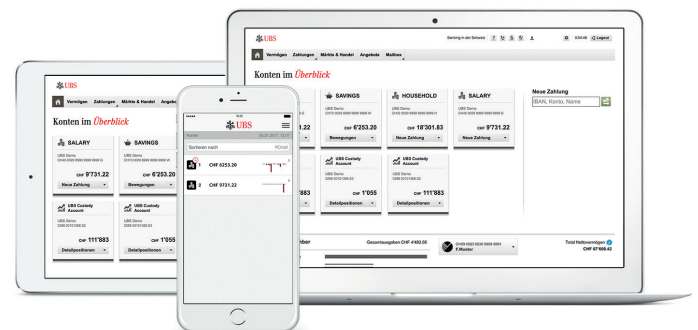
UBS

Banking in der Schweiz

Logout

Vermögen Zahlungen Märkte & Handel Angebote Mailbox

Konten im Überblick

SAVINGS

UBS Demo

CHF 6'253.20

Bewegungen

HOUSEHOLD

UBS Demo

CHF 18'301.83

Neue Zahlung

SALARY

UBS Demo

CHF 9'731.22

Neue Zahlung

Neue Zahlung

IBAN, Konto, Name

UBS Custody Account

UBS Demo

CHF 1'055

Detailpositionen

UBS Custody Account

UBS Demo

CHF 111'883

Detailpositionen

Gesamtausgaben CHF 4'402.05

F.Muster

Total Nettovermögen

CHF 67'608.43

UBS

Vermögen Zahlungen Märkte & Handel Angebote

Konten im Überblick

SALARY

UBS Demo

CHF 9'731.22

Neue Zahlung

SAVINGS

UBS Demo

CHF 6'253.20

Bewegungen

UBS Custody Account

UBS Demo

CHF 111'883

Detailpositionen

UBS Custody Account

UBS Demo

CHF 1'055

Detailpositionen

UBS

Sortieren nach

1 CHF 6253.20

2 CHF 9731.22